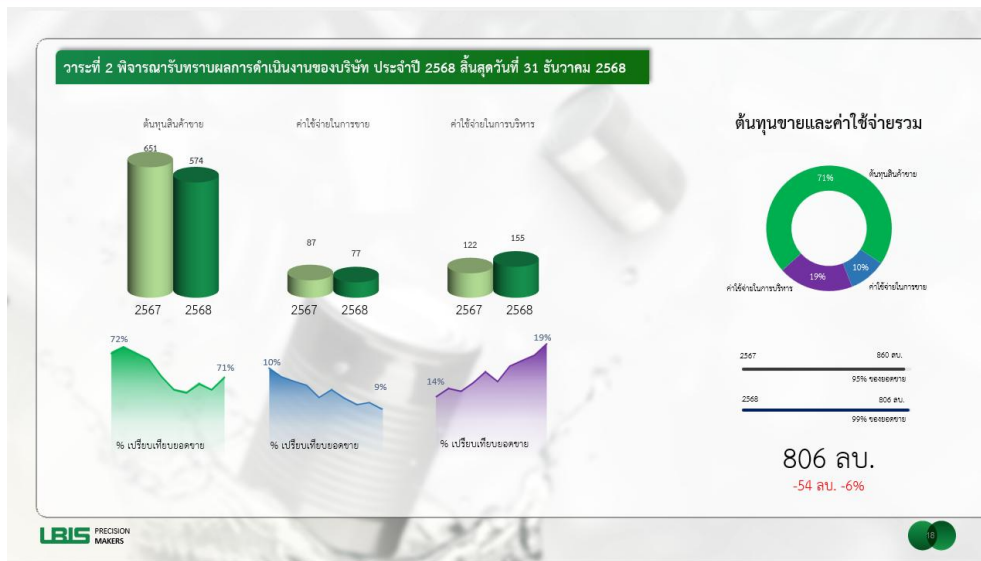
วาระที่ 2 พิจารณารับทราบผลการดำเนินงานของบริษัท ประจำปี 2568 สิ้นสุดวันที่ 31 ธันวาคม 2568

ต้นทุนสินค้าขาย

651

574

2567 2568

ค่าใช้จ่ายในการขาย

87

77

2567 2568

ค่าใช้จ่ายในการบริหาร

122

155

2567 2568

72%

71%

% เปรียบเทียบยอดขาย

10%

9%

% เปรียบเทียบยอดขาย

14%

19%

% เปรียบเทียบยอดขาย

ต้นทุนขายและค่าใช้จ่ายรวม

71%

ต้นทุนสินค้าขาย

10%

ค่าใช้จ่ายในการขาย

19%

ค่าใช้จ่ายในการบริหาร

2567 860 ลบ.

95% ของยอดขาย

2568 806 ลบ.

99% ของยอดขาย

806 ลบ.

-54 ลบ. -6%

LBIS PRECISION MAKERS

18